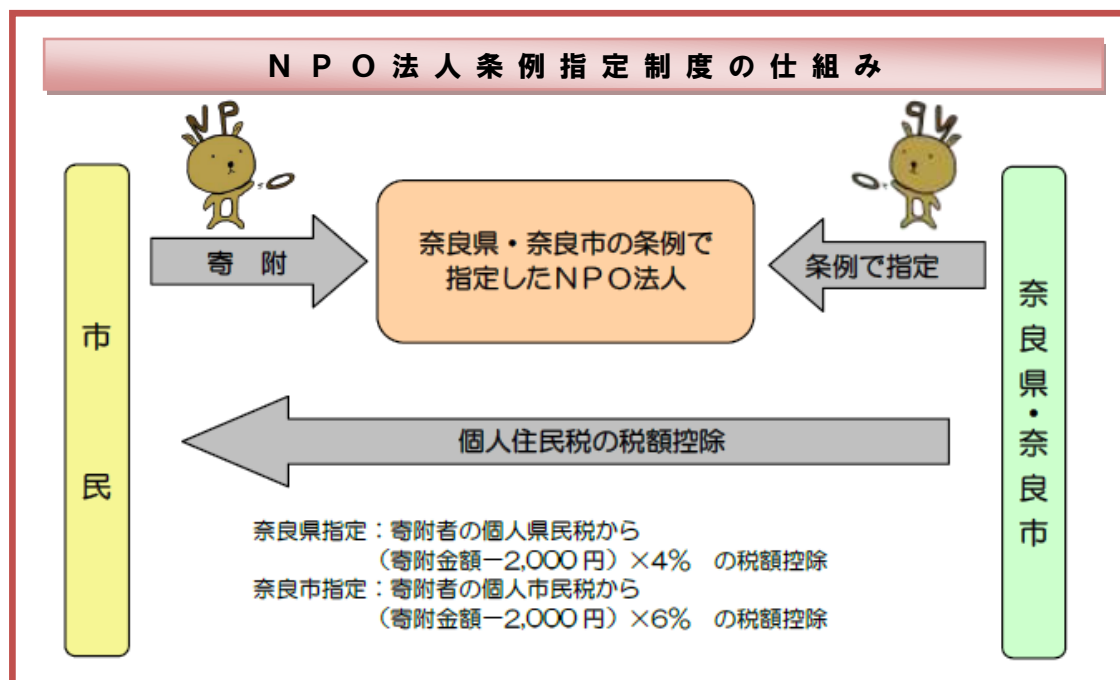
ＮＰＯ法人条例指定制度の仕組み

市民

寄附

奈良県・奈良市の条例で指定したＮＰＯ法人

条例で指定

奈良県・奈良市

個人住民税の税額控除

奈良県指定：寄附者の個人県民税から
（寄附金額−2,000 円）×4％　の税額控除
奈良市指定：寄附者の個人市民税から
（寄附金額−2,000 円）×6％　の税額控除